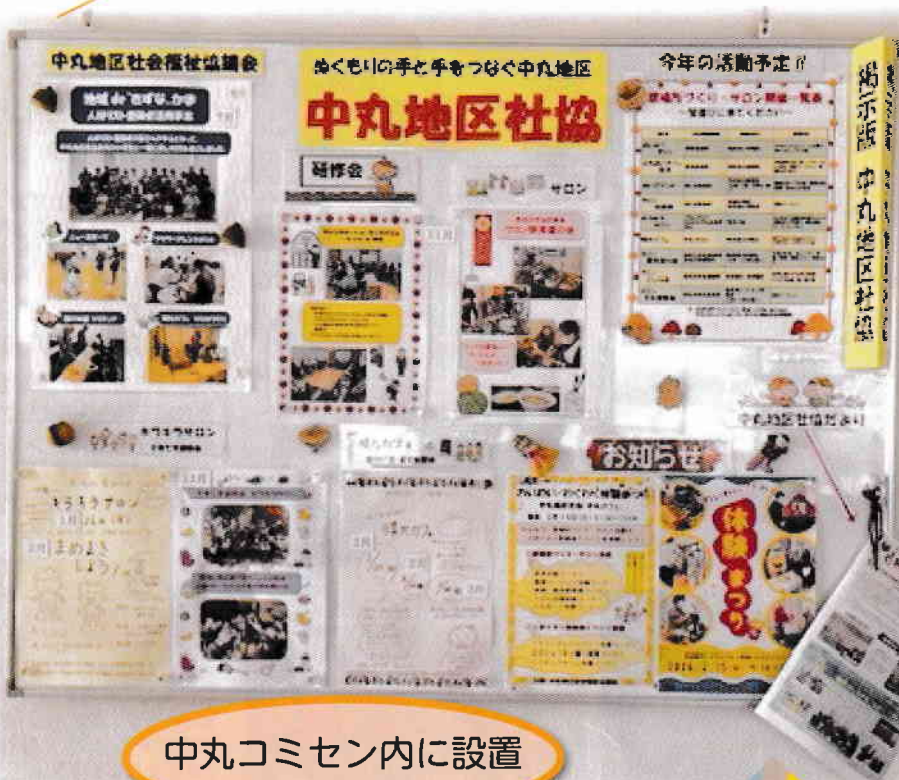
中丸地区社会福祉協議会

ぬくもりの手と手をつなぐ中丸地区

中丸地区社協

今年の活動予定!!

掲示版 中丸地区社協

研修会

サロン

キラキラサロン

お知らせ

中丸地区社協だより

キラキラサロン

まめまき しよう

体験まつり

中丸コミセン内に設置